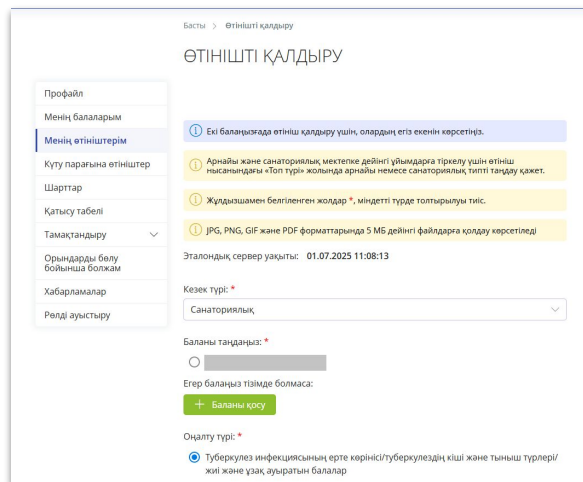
Басты > Өтінішті қалдыру

ӨТІНІШТІ ҚАЛДЫРУ

Профайл
Менің балаларым
Менің өтініштерім
Күту парағына өтініштер
Шарттар
Қатысу табелі
Тамақтандыру
Орындарды бөлу бойынша болжам
Хабарламалар
Рөлді ауыстыру

Екі балаңызға өтініш қалдыру үшін, олардың егіз екенін көрсетіңіз.

Арнайы және санаториялық мектепке дейінгі ұйымдарға тіркелу үшін өтініш нысанындағы «Топ түрі» жолында арнайы немесе санаториялық типті таңдау қажет.

Жұлдызшамен белгіленген жолдар *, міндетті түрде толтырылуы тиіс.

JPG, PNG, GIF және PDF форматтарында 5 МБ дейінгі файлдарға қолдау көрсетіледі

Эталондық сервер уақыты: 01.07.2025 11:08:13

Кезек түрі: *
Санаториялық

Баланы таңдаңыз: *

Егер балаңыз тізімде болмаса:
+ Баланы қосу

Оңалту түрі: *
Туберкулез инфекциясының ерте көрінісі/туберкулездің кіші және тыныш түрлері/жиі және ұзақ ауыратын балалар